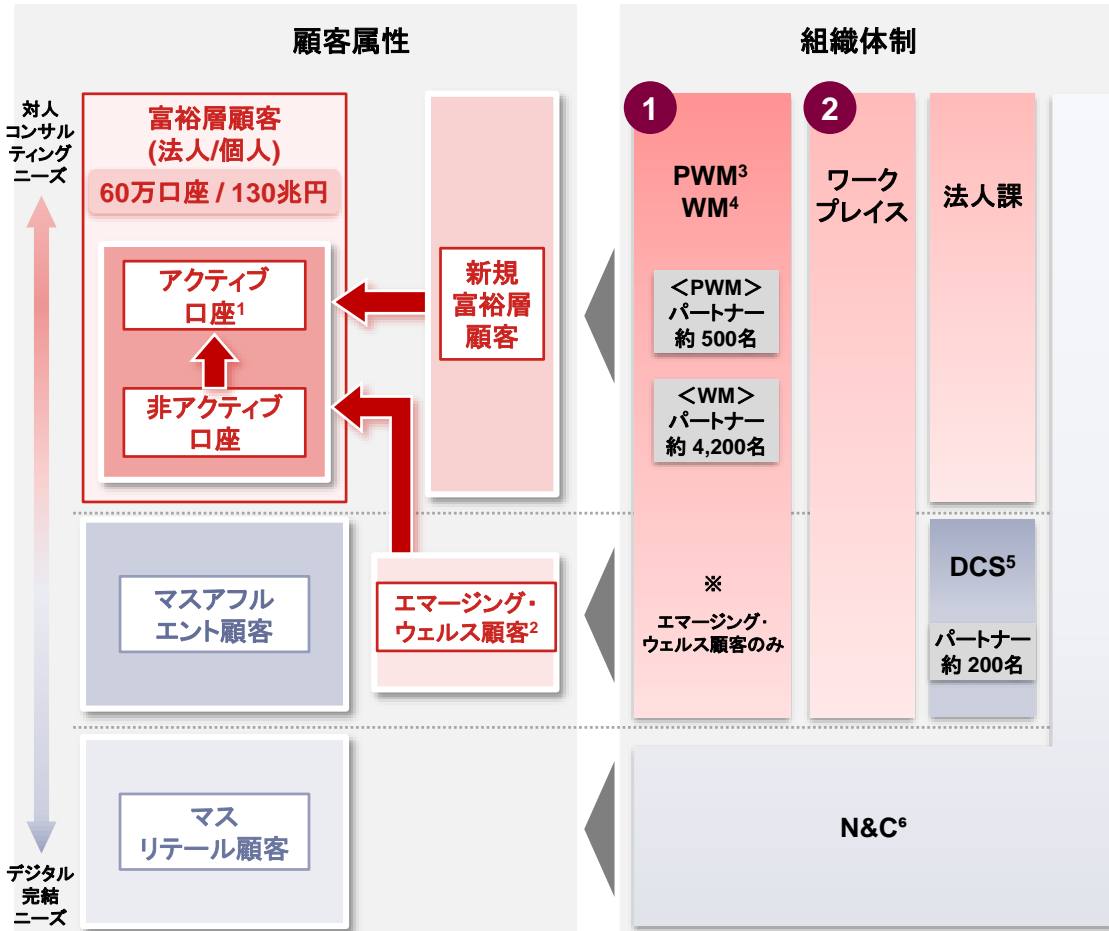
顧客属性

組織体制

対人コンサルティングニーズ

デジタル完結ニーズ

富裕層顧客
(法人/個人)

60万口座 / 130兆円

アクティブ口座$^1$

非アクティブ口座

新規富裕層顧客

マスアフルエント顧客

エマージング・ウェルス顧客$^2$

マスリテール顧客

1

2

PWM$^3$
WM$^4$

＜PWM＞
パートナー
約 500名

＜WM＞
パートナー
約 4,200名

※
エマージング・ウェルス顧客のみ

ワークプレイス

法人課

DCS$^5$

パートナー
約 200名

N&C$^6$